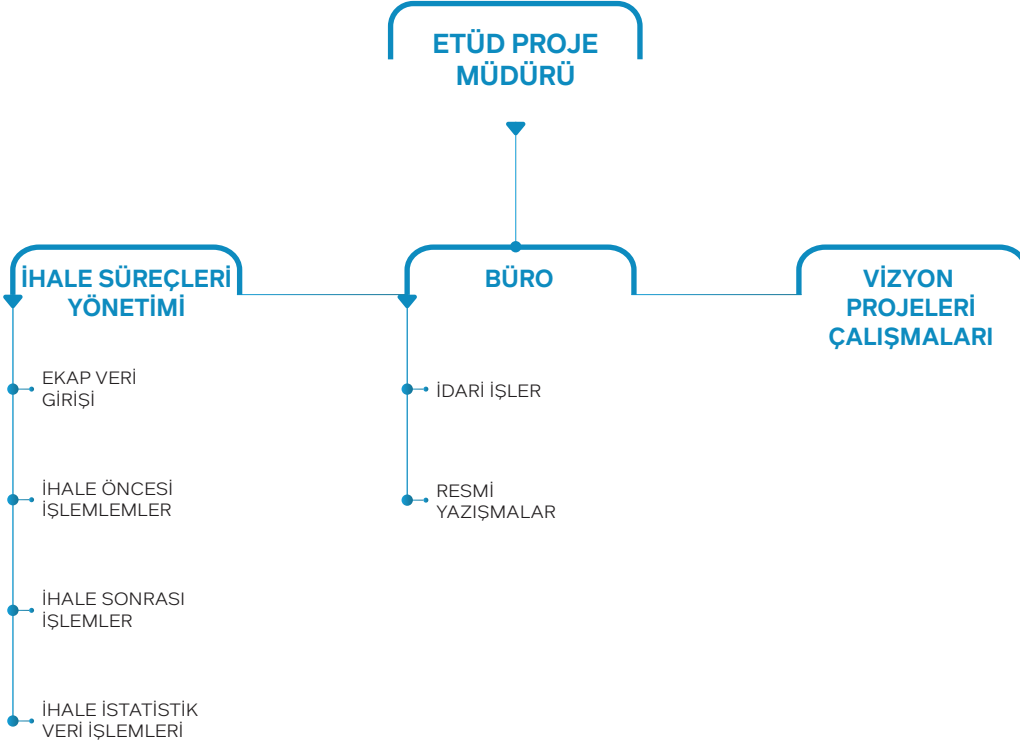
ETÜD PROJE MÜDÜRÜ

İHALE SÜREÇLERİ YÖNETİMİ

EKAP VERİ GİRİŞİ

İHALE ÖNCESİ İŞLEMLEMLER

İHALE SONRASI İŞLEMLER

İHALE İSTATİSTİK VERİ İŞLEMLERİ

BÜRO

İDARİ İŞLER

RESMİ YAZIŞMALAR

VİZYON PROJELERİ ÇALIŞMALARI